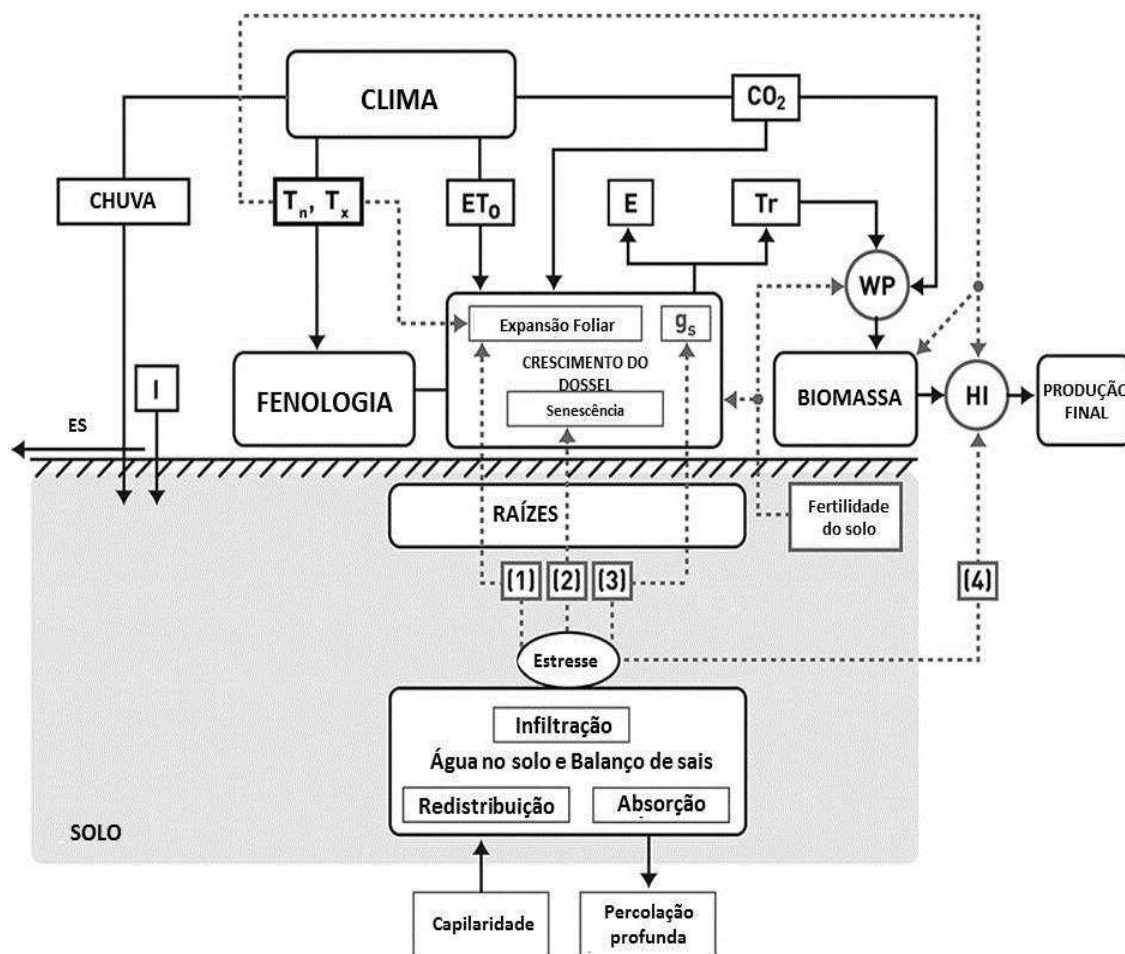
CLIMA

$CO_2$

CHUVA

$T_n$, $T_x$

$ET_0$

E

Tr

WP

Expansão Foliar

$g_s$

CRESCIMENTO DO DOSSEL

Senescência

I

FENOLOGIA

BIOMASSA

HI

PRODUÇÃ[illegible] FINAL

ES

RAÍZES

Fertilidade do solo

(1) (2) (3)

(4)

Estresse

Infiltração

Água no solo e Balanço de sais

Redistribuição

Absorção

SOLO

Capilaridade

Percolação profunda